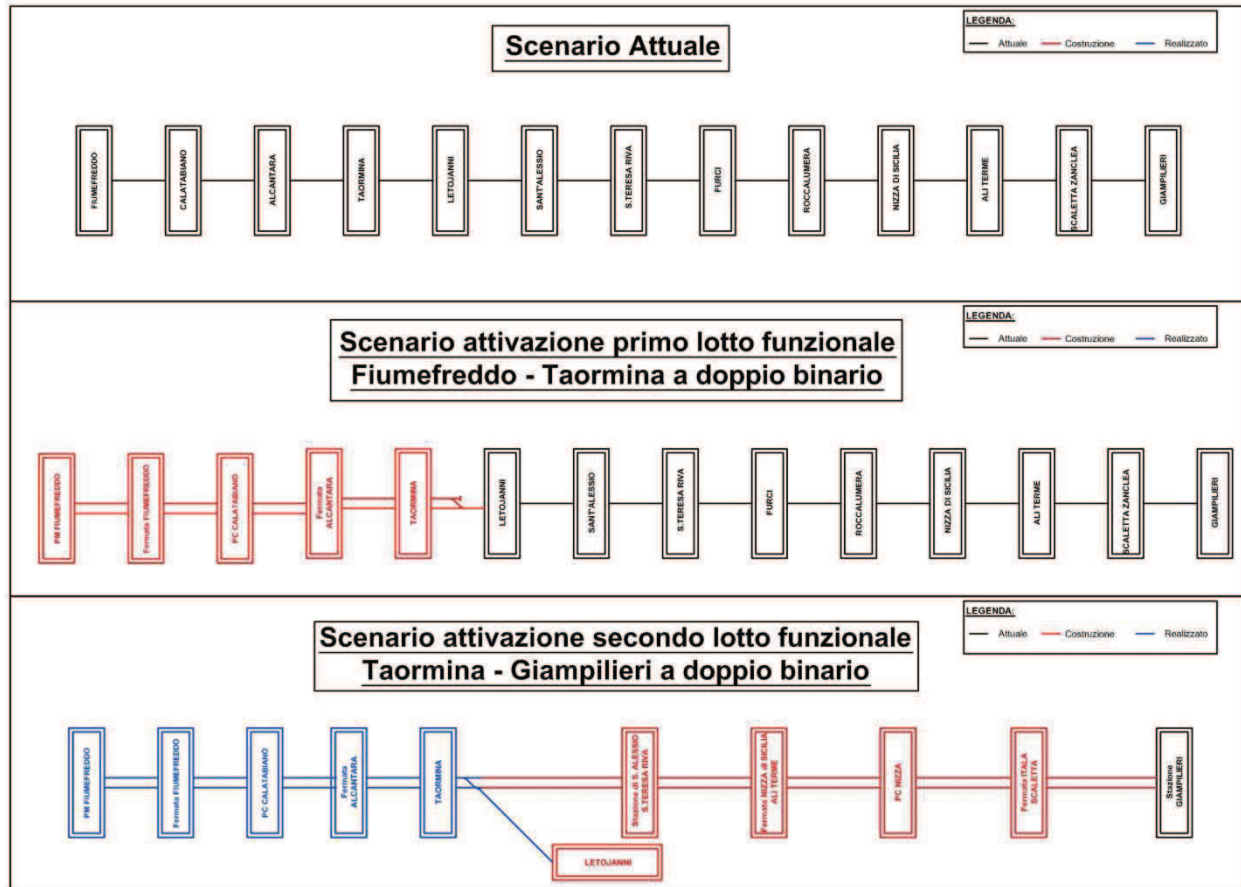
LEGENDA:
Attuale Costruzione Realizzato

Scenario Attuale

FIUMEFREDDO
CALATABIANO
ALCANTARA
TAORMINA
LETOJANNI
SANT'ALESSIO
S.TERESA RIVA
FURCI
ROCCALUMERA
NIZZA DI SICILIA
ALI TERME
SCALETTA ZANCLEA
GIAMPILIERI

LEGENDA:
Attuale Costruzione Realizzato

Scenario attivazione primo lotto funzionale
Fiumefreddo - Taormina a doppio binario

PM FIUMEFREDDO
Fermata FIUMEFREDDO
PC CALATABIANO
Fermata ALCANTARA
TAORMINA
LETOJANNI
SANT'ALESSIO
S.TERESA RIVA
FURCI
ROCCALUMERA
NIZZA DI SICILIA
ALI TERME
SCALETTA ZANCLEA
GIAMPILIERI

LEGENDA:
Attuale Costruzione Realizzato

Scenario attivazione secondo lotto funzionale
Taormina - Giampilieri a doppio binario

PM FIUMEFREDDO
Fermata FIUMEFREDDO
PC CALATABIANO
Fermata ALCANTARA
TAORMINA
Stazione di S. ALESSIO S.TERESA RIVA
Fermata NIZZA di SICILIA ALI TERME
PC NIZZA
Fermata ITALA SCALETTA
Stazione GIAMPILIERI
LETOJANNI